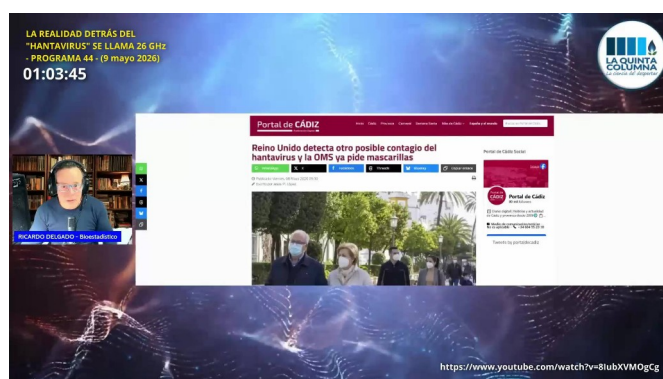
LA REALIDAD DETRÁS DEL "HANTAVIRUS" SE LLAMA 26 GHz - PROGRAMA 44 - (9 mayo 2026)

01:03:45

LA QUINTA COLUMNA
La ciencia del despertar

RICARDO DELGADO - Bioestadístico

Portal de CÁDIZ

Reino Unido detecta otro posible contagio del hantavirus y la OMS ya pide mascarillas

WhatsApp

Facebook

Threads

Bluesky

Portal de Cádiz Social

Portal de Cádiz

Tweets by portaldecadiz

https://www.youtube.com/watch?v=8IubXVMOgCg